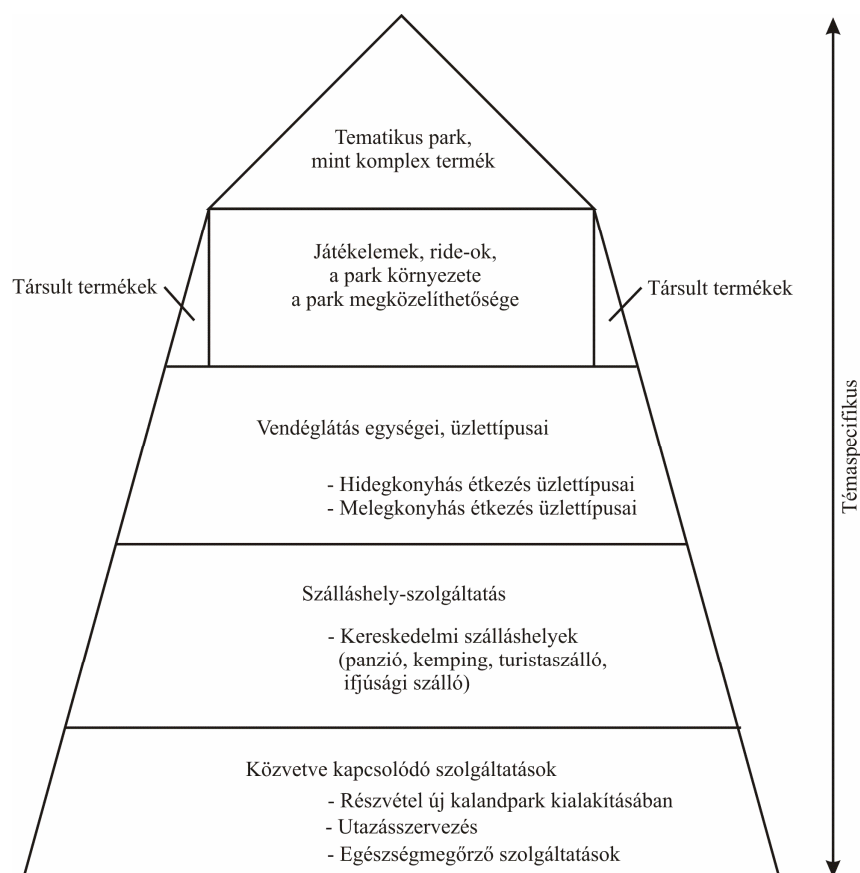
Tematikus park, mint komplex termék

Játékelemek, ride-ok, a park környezete a park megközelíthetősége

Társult termékek

Társult termékek

Vendéglátás egységei, üzlettípusai

- Hidegkonyhás étkezés üzlettípusai
- Melegkonyhás étkezés üzlettípusai

Szálláshely-szolgáltatás

- Kereskedelmi szálláshelyek (panzió, kemping, turistaszálló, ifjúsági szálló)

Közvetve kapcsolódó szolgáltatások

- Részvétel új kalandpark kialakításában
- Utazásszervezés
- Egészségmegőrző szolgáltatások

Témaspecifikus